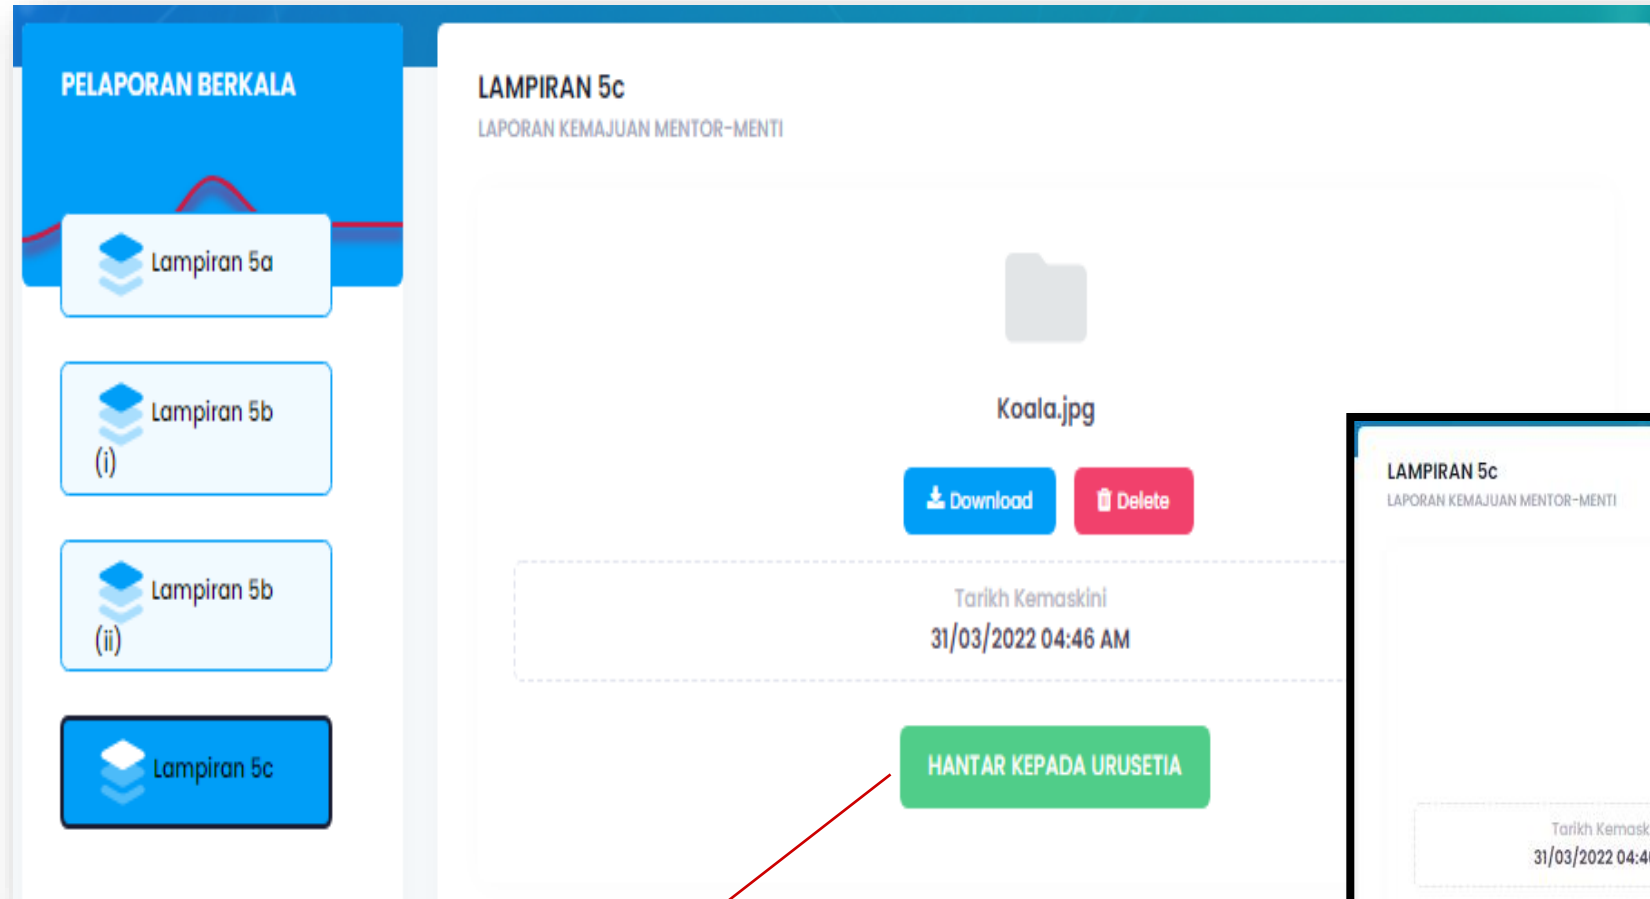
PELAPORAN BERKALA

Lampiran 5a

Lampiran 5b (i)

Lampiran 5b (ii)

Lampiran 5c

LAMPIRAN 5c
LAPORAN KEMAJUAN MENTOR-MENTI

Koala.jpg

Download
Delete

Tarikh Kemaskini
31/03/2022 04:46 AM

HANTAR KEPADA URUSETIA

LAMPIRAN 5c
LAPORAN KEMAJUAN MENTOR-MENTI

Tarikh Kemask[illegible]
31/03/2022 04:4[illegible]